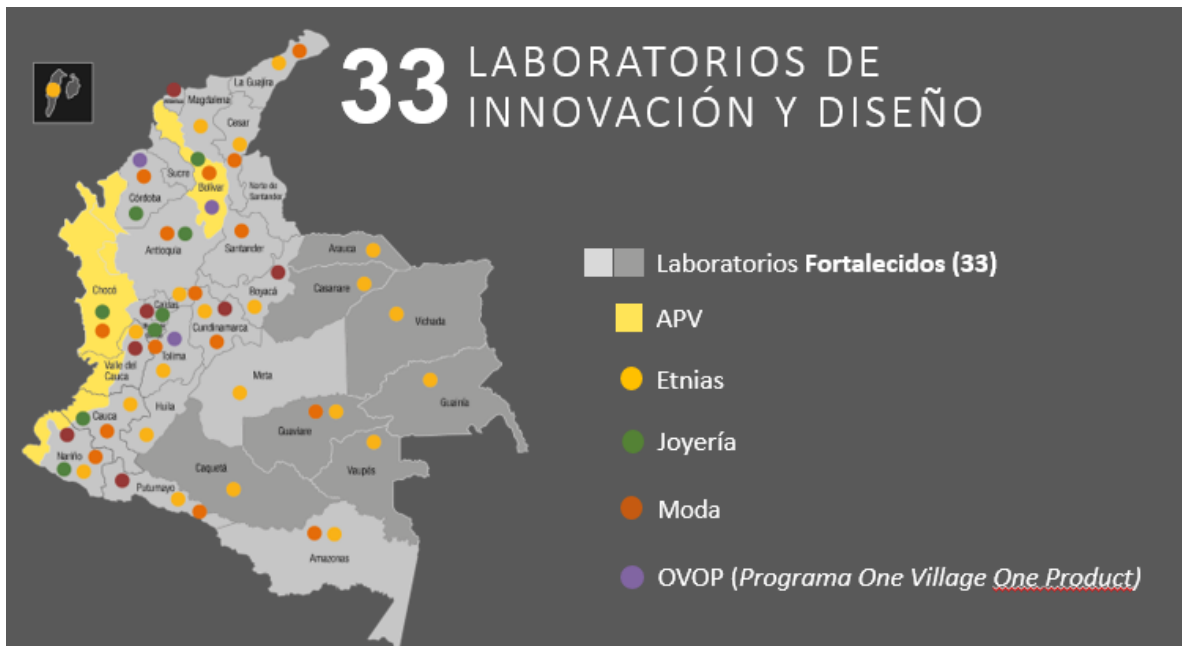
33 LABORATORIOS DE INNOVACIÓN Y DISEÑO

La Guajira
Magdalena
Cesar
Sucre
Bolívar
Norte de Santander
Córdoba
Antioquia
Santander
Arauca
Casanare
Boyacá
Chocó
Caldas
Cundinamarca
Vichada
Tolima
Valle del Cauca
Meta
Huila
Cauca
Guainía
Guaviare
Nariño
Vaupés
Caquetá
Putumayo
Amazonas

Laboratorios **Fortalecidos (33)**
APV
Etnias
Joyería
Moda
OVOP (*Programa One Village One Product*)